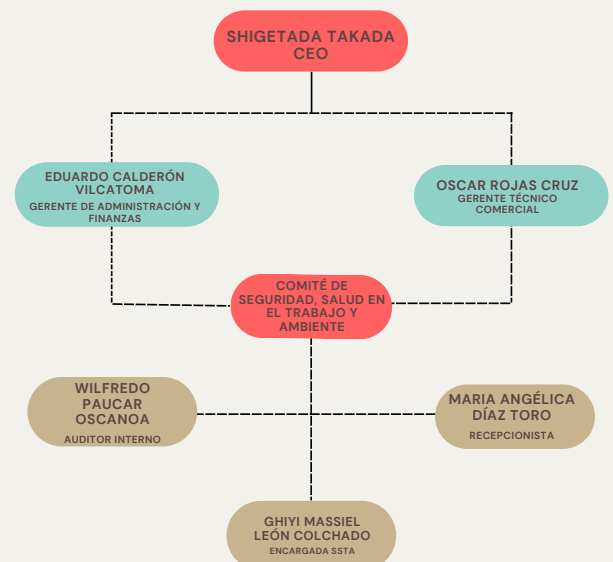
SHIGETADA TAKADA
CEO

EDUARDO CALDERÓN VILCATOMA
GERENTE DE ADMINISTRACIÓN Y FINANZAS

OSCAR ROJAS CRUZ
GERENTE TÉCNICO COMERCIAL

COMITÉ DE SEGURIDAD, SALUD EN EL TRABAJO Y AMBIENTE

WILFREDO PAUCAR OSCANOA
AUDITOR INTERNO

MARIA ANGÉLICA DÍAZ TORO
RECEPCIONISTA

GHIYI MASSIEL LEÓN COLCHADO
ENCARGADA SSTA